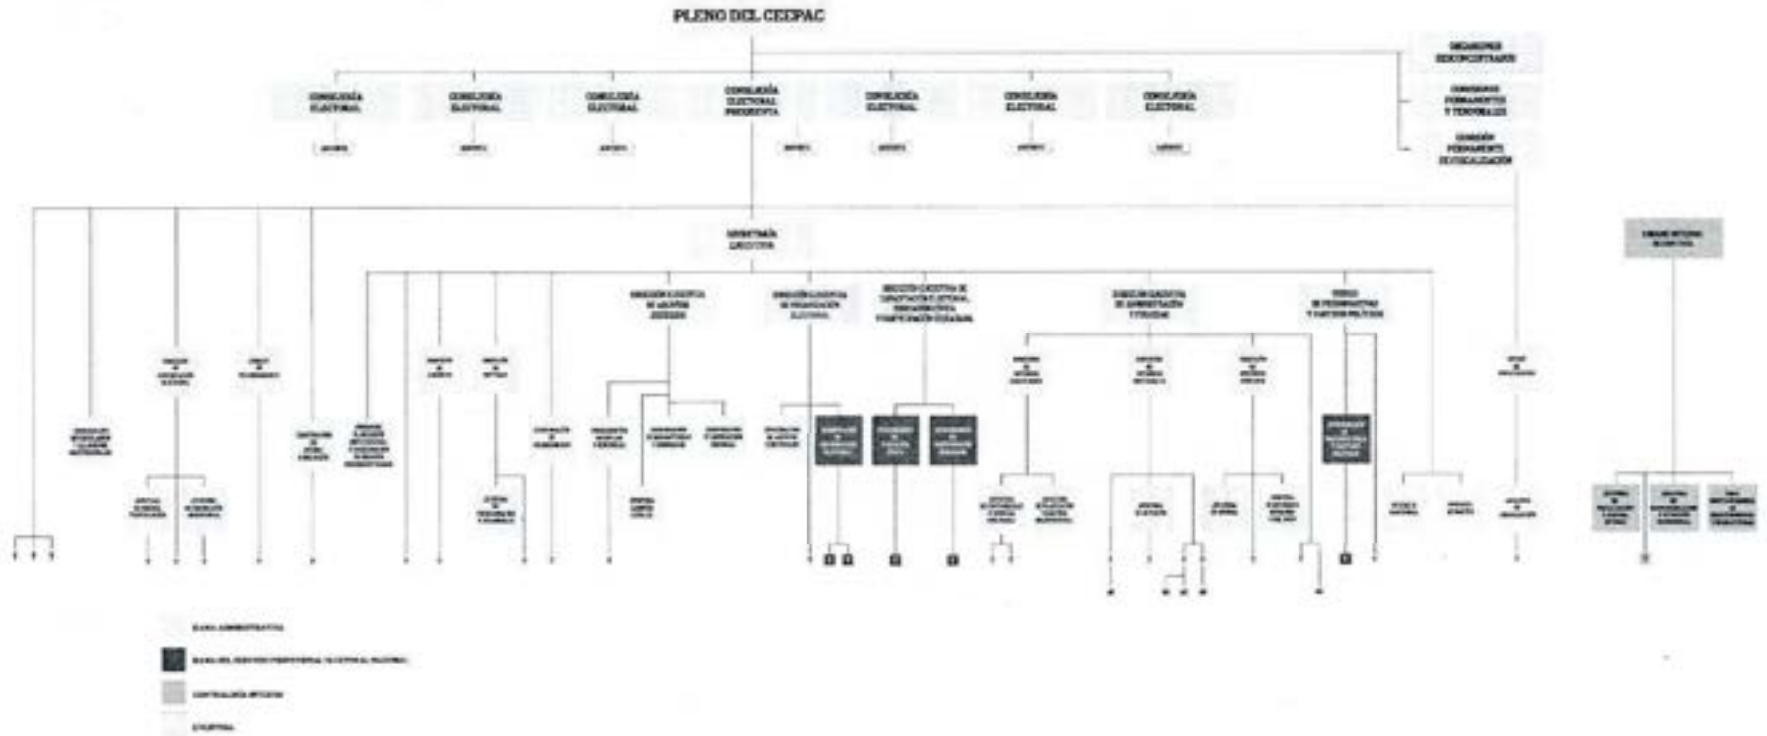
PLENO DEL CEEPAC

CONSEJERÍA ELECTORAL

CONSEJERÍA ELECTORAL

CONSEJERÍA ELECTORAL

CONSEJERÍA ELECTORAL PRESIDENTA

CONSEJERÍA ELECTORAL

CONSEJERÍA ELECTORAL

CONSEJERÍA ELECTORAL

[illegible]

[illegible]

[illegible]

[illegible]

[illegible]

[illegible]

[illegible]

ORGANISMOS DESCONCENTRADOS

COMISIONES PERMANENTES Y TEMPORALES

COMISIÓN PERMANENTE DE FISCALIZACIÓN

SECRETARÍA EJECUTIVA

DIRECCIÓN EJECUTIVA DE ASUNTOS JURÍDICOS

DIRECCIÓN EJECUTIVA DE ORGANIZACIÓN ELECTORAL

DIRECCIÓN EJECUTIVA DE CAPACITACIÓN ELECTORAL, EDUCACIÓN CÍVICA Y PARTICIPACIÓN CIUDADANA

DIRECCIÓN EJECUTIVA DE ADMINISTRACIÓN Y FINANZAS

UNIDAD DE PRERROGATIVAS Y PARTIDOS POLÍTICOS

ÓRGANO INTERNO DE CONTROL

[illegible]

RAMA ADMINISTRATIVA

RAMA DEL SERVICIO PROFESIONAL ELECTORAL NACIONAL

CONTRALORÍA INTERNA

EVENTUAL